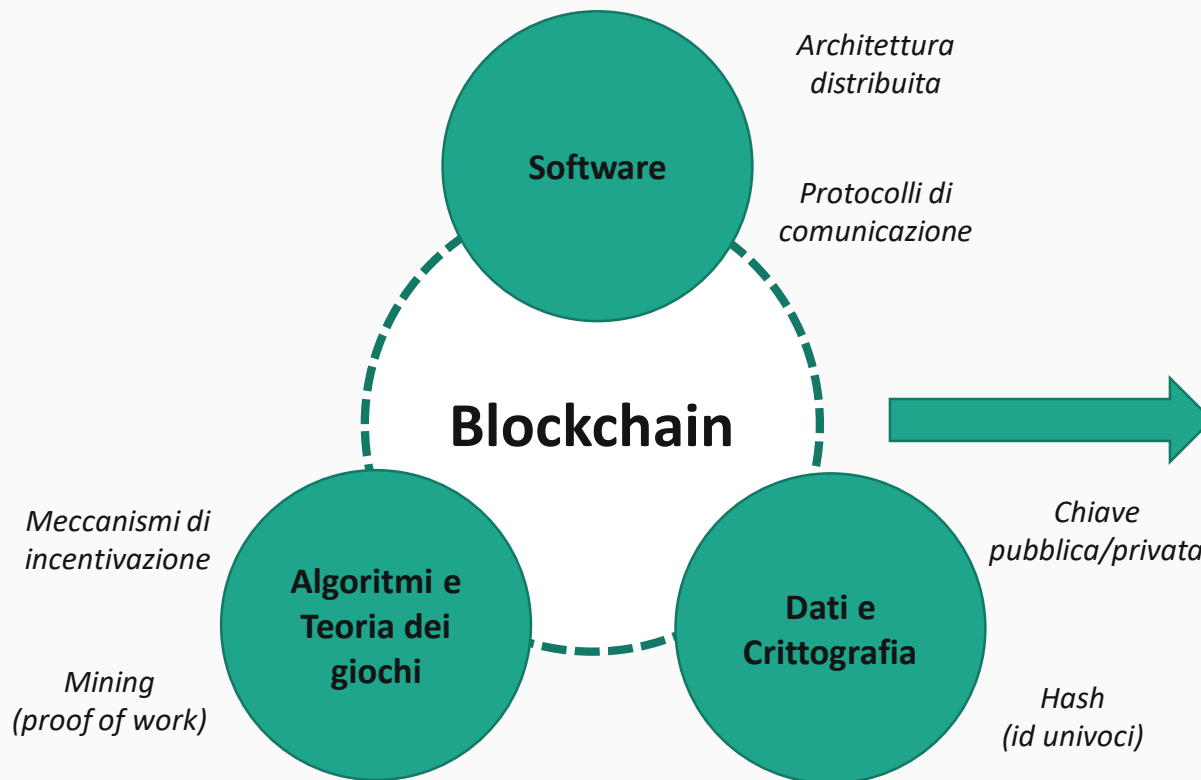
Architettura distribuita

Software

Protocolli di comunicazione

Blockchain

Meccanismi di incentivazione

Algoritmi e Teoria dei giochi

Mining (proof of work)

Chiave pubblica/privata

Dati e Crittografia

Hash (id univoci)